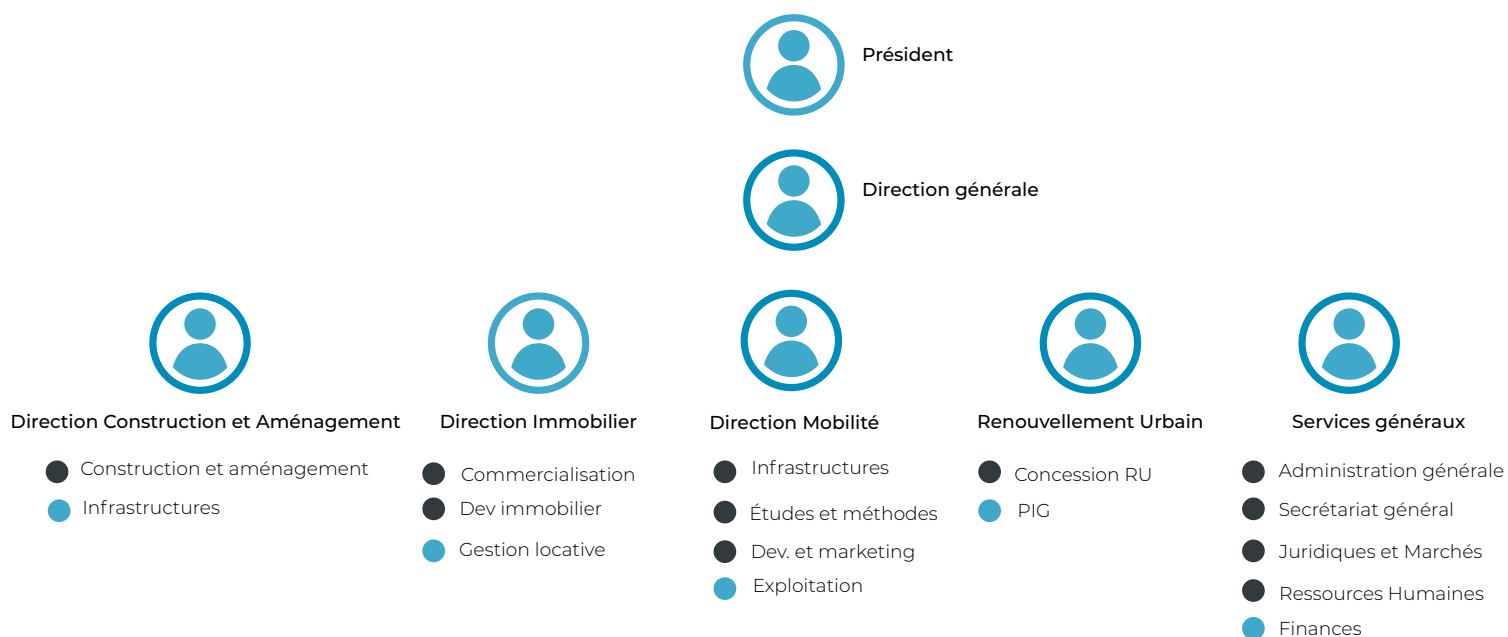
Président

Direction générale

Direction Construction et Aménagement
Construction et aménagement
Infrastructures

Direction Immobilier
Commercialisation
Dev immobilier
Gestion locative

Direction Mobilité
Infrastructures
Études et méthodes
Dev. et marketing
Exploitation

Renouvellement Urbain
Concession RU
PIG

Services généraux
Administration générale
Secrétariat général
Juridiques et Marchés
Ressources Humaines
Finances